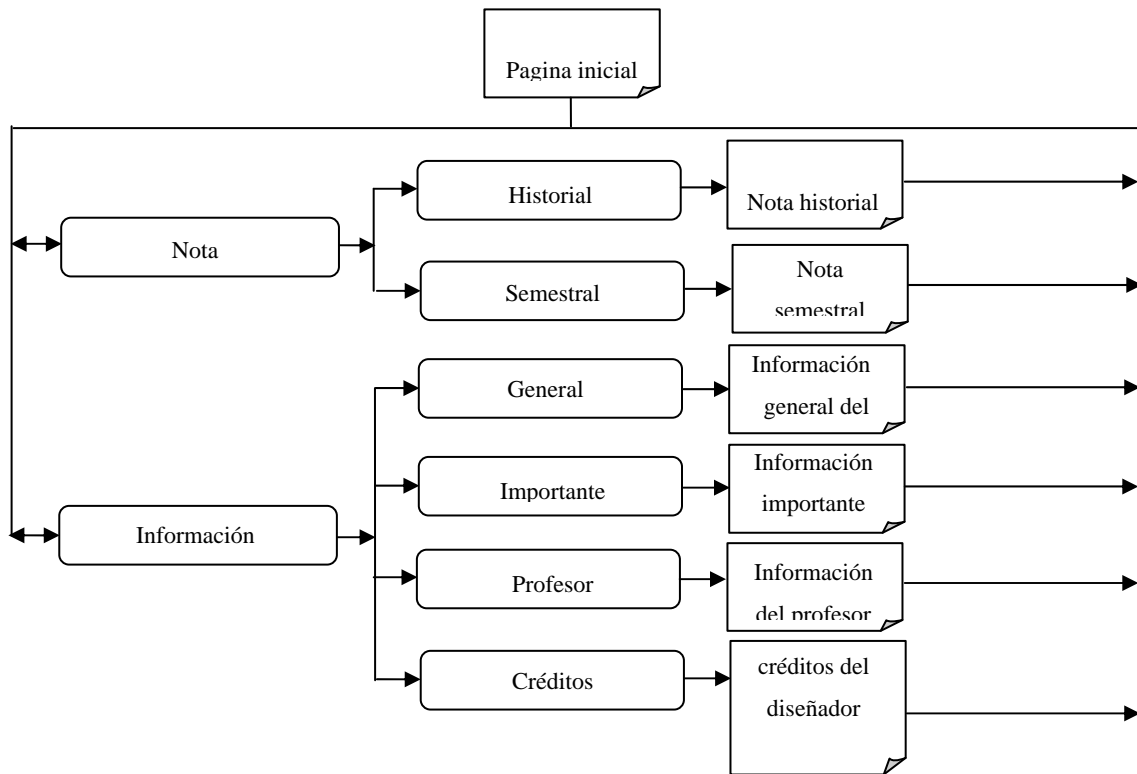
Pagina inicial

Nota

Historial

Nota historial

Semestral

Nota semestral

Información

General

Información general del

Importante

Información importante

Profesor

Información del profesor

Créditos

créditos del diseñador